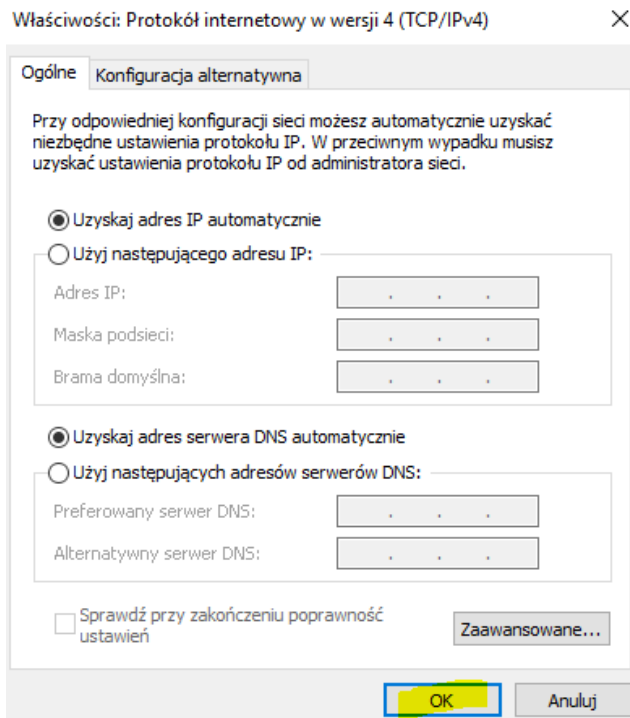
Właściwości: Protokół internetowy w wersji 4 (TCP/IPv4)

Ogólne
Konfiguracja alternatywna

Przy odpowiedniej konfiguracji sieci możesz automatycznie uzyskać niezbędne ustawienia protokołu IP. W przeciwnym wypadku musisz uzyskać ustawienia protokołu IP od administratora sieci.

Uzyskaj adres IP automatycznie
Użyj następującego adresu IP:
Adres IP:
Maska podsieci:
Brama domyślna:

Uzyskaj adres serwera DNS automatycznie
Użyj następujących adresów serwerów DNS:
Preferowany serwer DNS:
Alternatywny serwer DNS:

Sprawdź przy zakończeniu poprawność ustawień
Zaawansowane...

OK
Anuluj